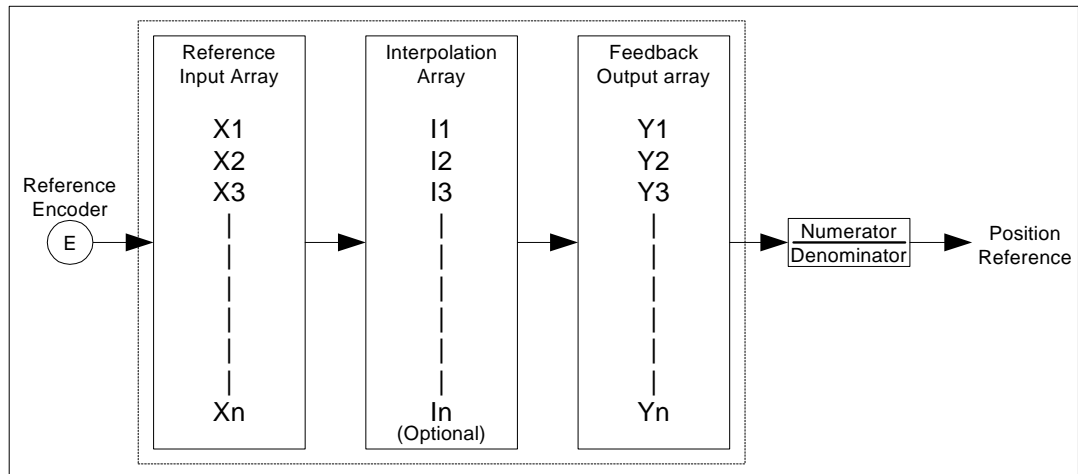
Reference Encoder
E

Reference Input Array
X1
X2
X3
Xn

Interpolation Array
I1
I2
I3
In
(Optional)

Feedback Output array
Y1
Y2
Y3
Yn

$\frac{\text{Numerator}}{\text{Denominator}}$

Position Reference